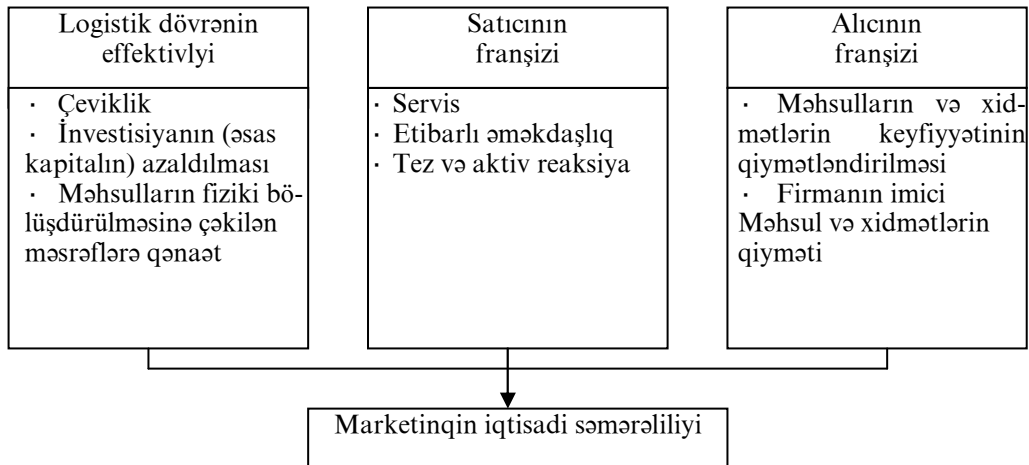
Logistik dövrənin effektivlyi

· Çeviklik
· İnvestisiyanın (əsas kapitalın) azaldılması
· Məhsulların fiziki bölüşdürülməsinə çəkilən məsrəflərə qənaət

Satıcının franşizi

· Servis
· Etibarlı əməkdaşlıq
· Tez və aktiv reaksiya

Alıcının franşizi

· Məhsulların və xidmətlərin keyfiyyətinin qiymətləndirilməsi
· Firmanın imici
Məhsul və xidmətlərin qiyməti

Marketinqin iqtisadi səmərəliliyi